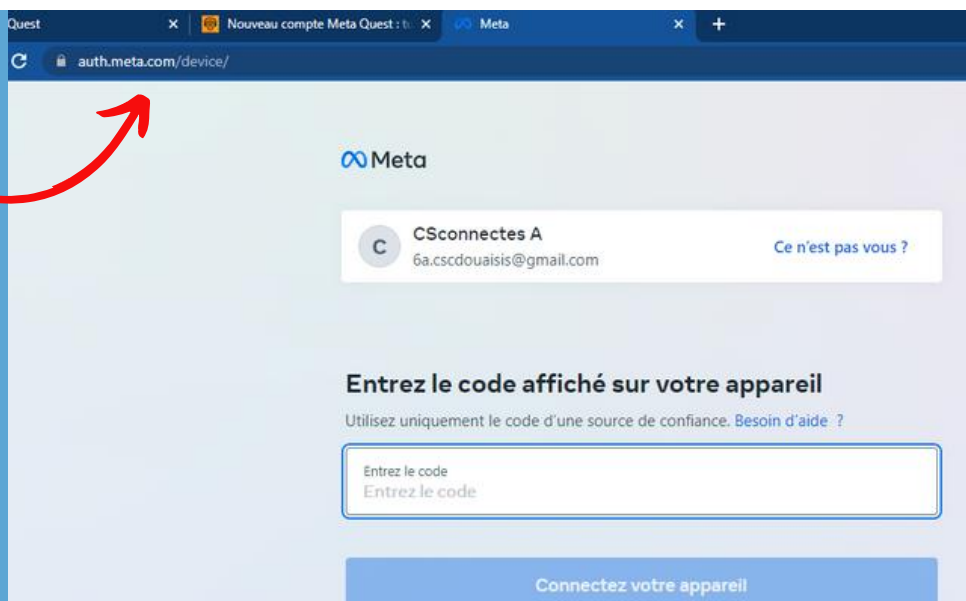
Quest ×

Nouveau compte Meta Quest : t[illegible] ×

Meta ×

+

auth.meta.com/device/

Meta

C

CSconnectes A

6a.cscdouaisis@gmail.com

Ce n'est pas vous ?

Entrez le code affiché sur votre appareil

Utilisez uniquement le code d'une source de confiance. Besoin d'aide ?

Entrez le code

Entrez le code

Connectez votre appareil